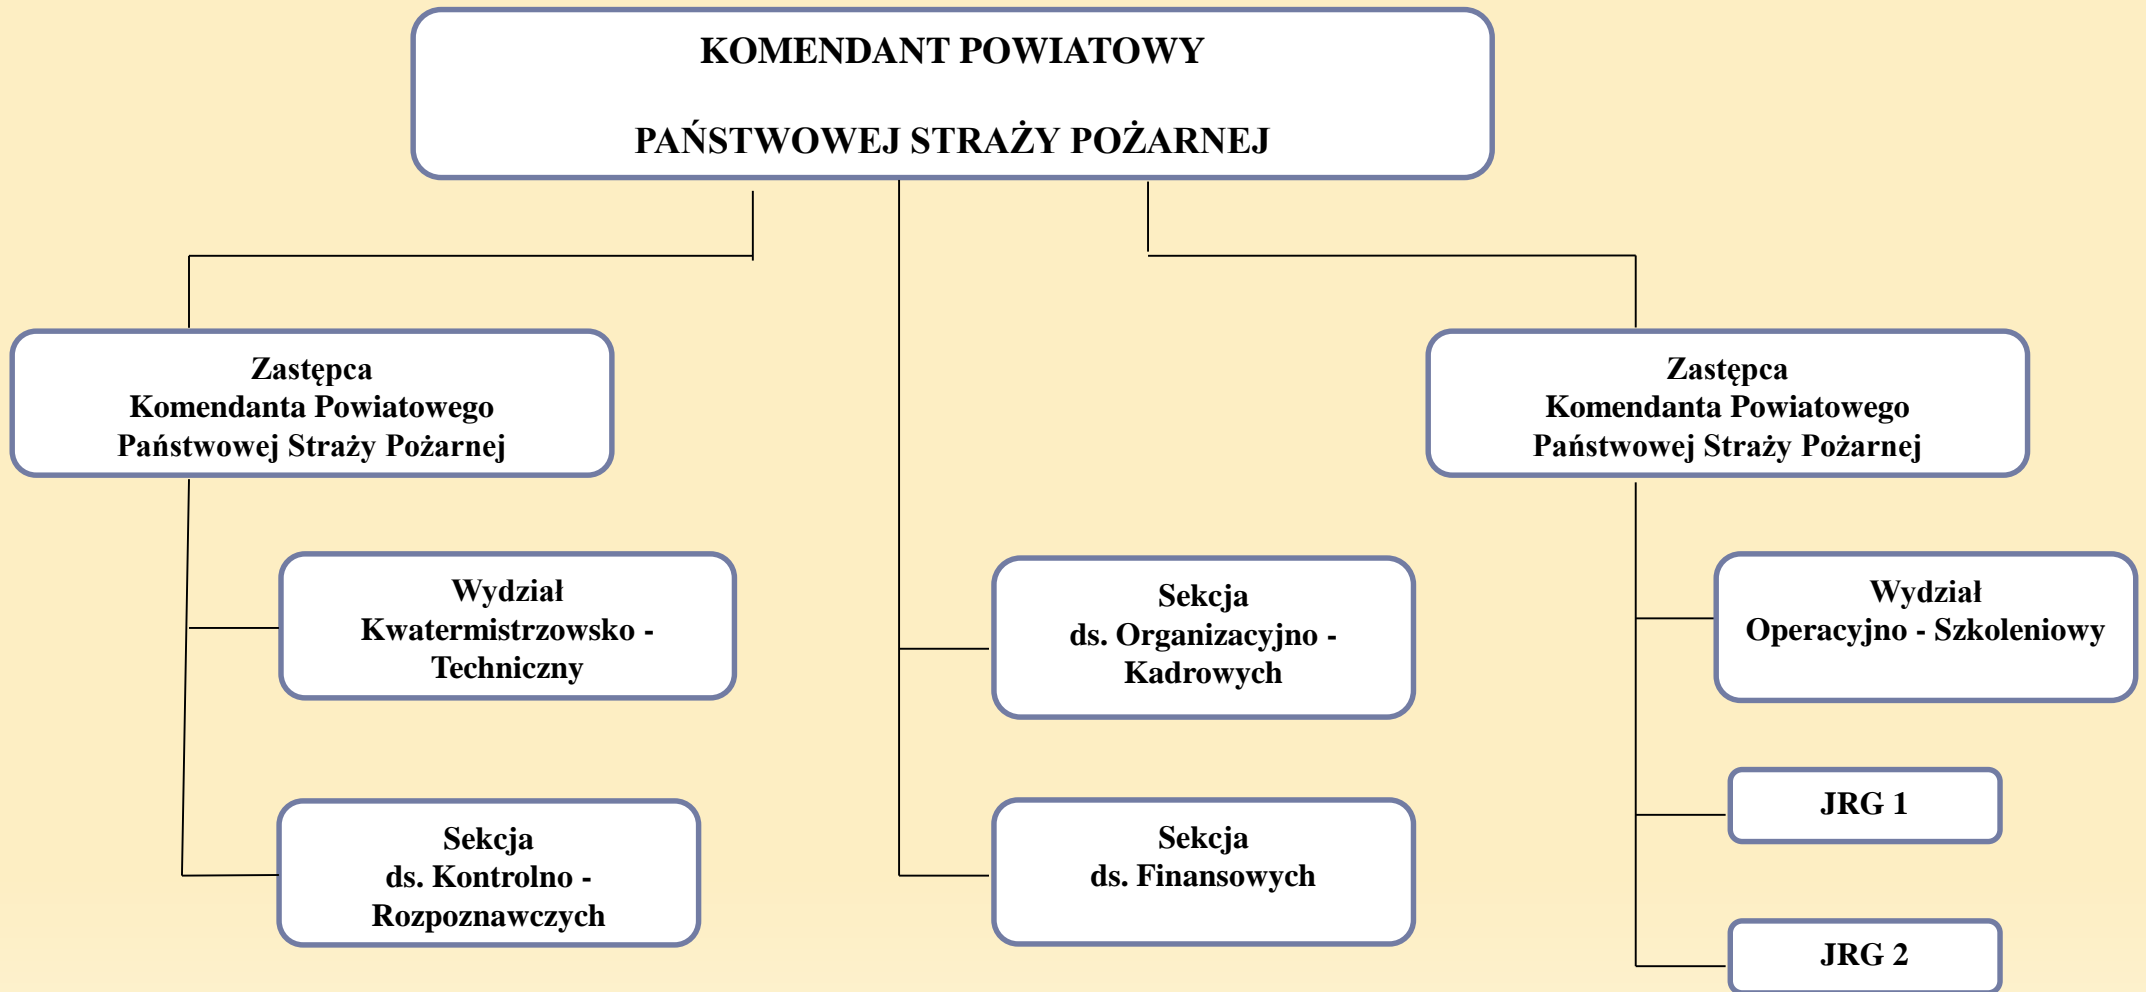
KOMENDANT POWIATOWY

PAŃSTWOWEJ STRAŻY POŻARNEJ

Zastępca
Komendanta Powiatowego
Państwowej Straży Pożarnej

Wydział
Kwatermistrzowsko - Techniczny

Sekcja
ds. Kontrolno - Rozpoznawczych

Sekcja
ds. Organizacyjno - Kadrowych

Sekcja
ds. Finansowych

Zastępca
Komendanta Powiatowego
Państwowej Straży Pożarnej

Wydział
Operacyjno - Szkoleniowy

JRG 1

JRG 2